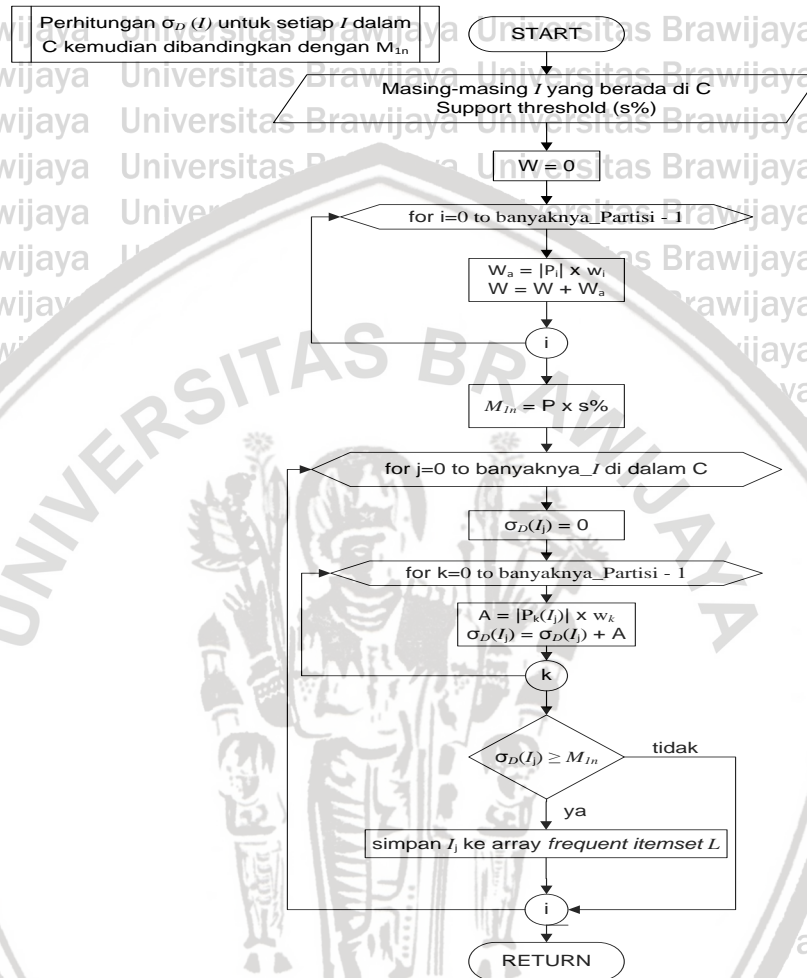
Perhitungan $\sigma_D$ ($I$) untuk setiap $I$ dalam C kemudian dibandingkan dengan $M_{1n}$

START

Masing-masing $I$ yang berada di C
Support threshold (s%)

W = 0

for i=0 to banyaknya_Partisi - 1

$W_a = |P_i| \times w_i$
$W = W + W_a$

i

$M_{In}$ = P x s%

for j=0 to banyaknya_$I$ di dalam C

$\sigma_D(I_j) = 0$

for k=0 to banyaknya_Partisi - 1

$A = |P_k(I_j)| \times w_k$
$\sigma_D(I_j) = \sigma_D(I_j) + A$

k

$\sigma_D(I_j) \geq M_{In}$

tidak

ya

simpan $I_j$ ke array *frequent itemset L*

i

RETURN

Universitas Brawijaya